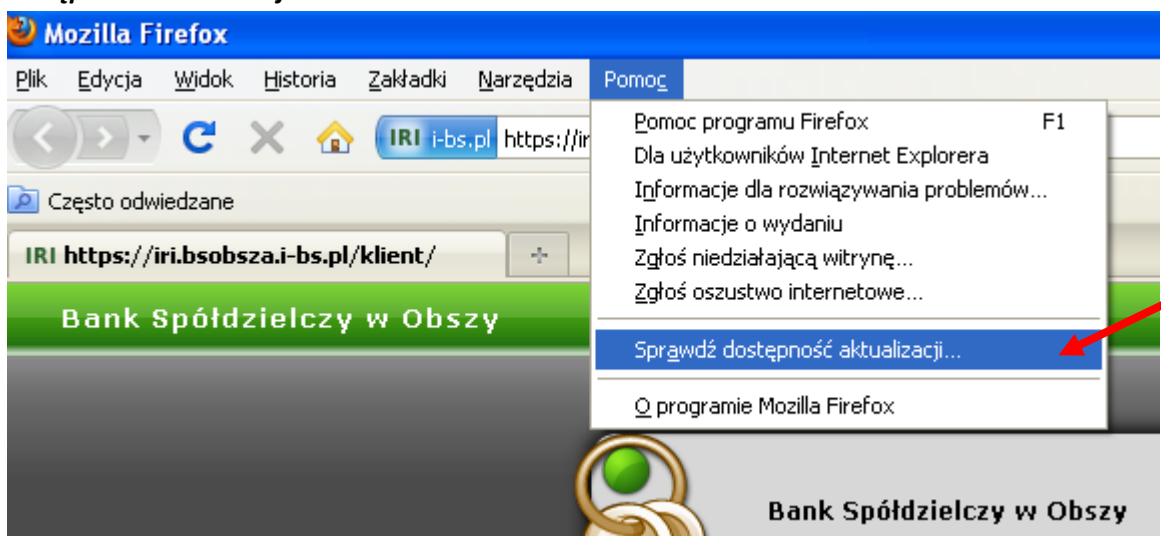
Mozilla Firefox

Plik Edycja Widok Historia Zakładki Narzędzia Pomoc

IRI i-bs.pl https://ir

Często odwiedzane

IRI https://iri.bsobsza.i-bs.pl/klient/

Bank Spółdzielczy w Obszy

Pomoc programu Firefox F1
Dla użytkowników Internet Explorera
Informacje dla rozwiązywania problemów...
Informacje o wydaniu
Zgłoś niedziałającą witrynę...
Zgłoś oszustwo internetowe...
Sprawdź dostępność aktualizacji...
O programie Mozilla Firefox

Bank Spółdzielczy w Obszy